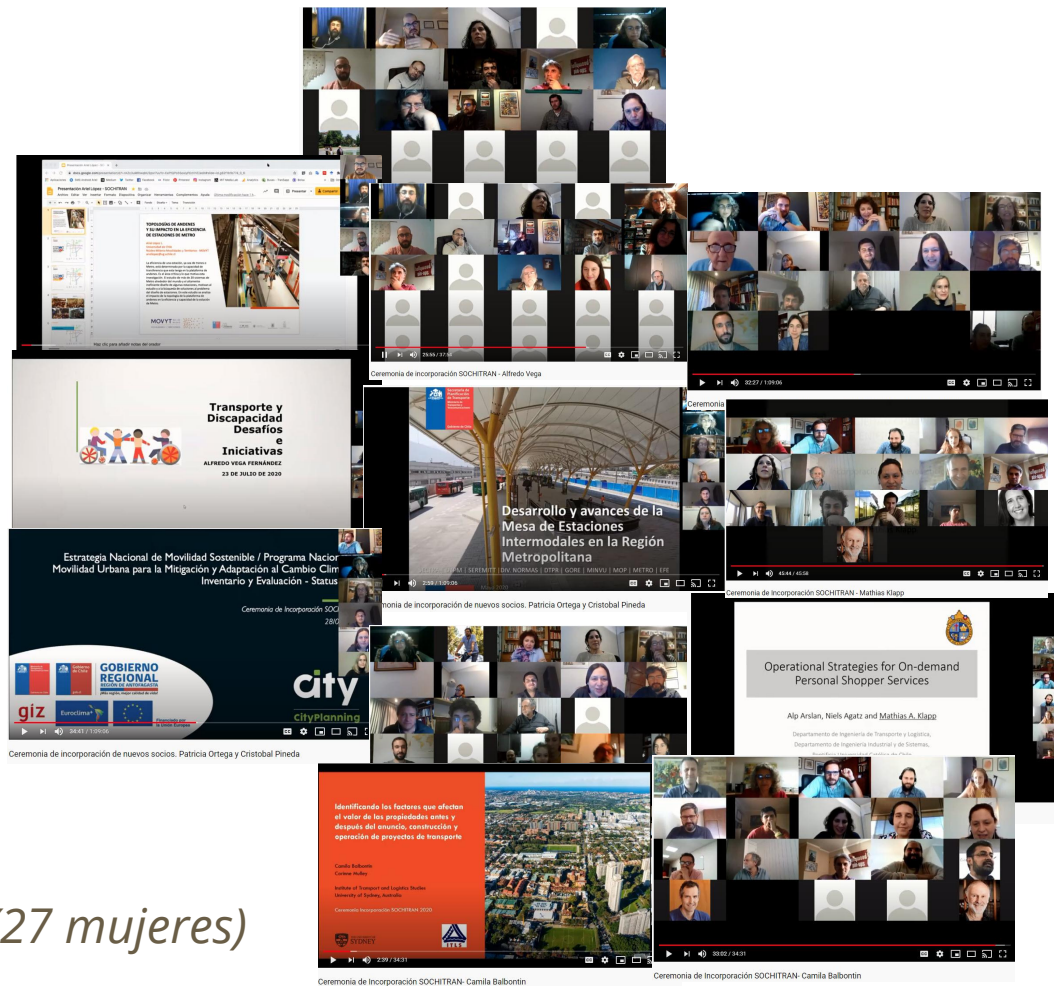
Presentación Ariel Lopez - SOCHITRAN

TOPOLOGÍAS DE ANDENES Y SU IMPACTO EN LA EFICIENCIA DE ESTACIONES DE METRO

MOVYT

Haz clic para añadir notas del orador

29:55 / 37:50

Ceremonia de incorporación SOCHITRAN - Alfredo Vega

32:27 / 1:09:06

Transporte y Discapacidad Desafíos e Iniciativas

ALFREDO VEGA FERNÁNDEZ

23 DE JULIO DE 2020

Desarrollo y avances de la Mesa de Estaciones Intermodales en la Región Metropolitana

SEREMITT | DIV. NORMAS | DTPR | GORE | MINVU | MOP | METRO | EFE

2:59 / 1:09:06

Ceremonia de incorporación de nuevos socios. Patricia Ortega y Cristobal Pineda

Ceremonia

43:44 / 45:58

Ceremonia de Incorporación SOCHITRAN - Mathias Klapp

Estrategia Nacional de Movilidad Sostenible / Programa Nacion Movilidad Urbana para la Mitigación y Adaptación al Cambio Clim Inventario y Evaluación - Status

Ceremonia de Incorporación SOCHITR

28/0

GOBIERNO REGIONAL REGIÓN DE ANTOFAGASTA

giz

Euroclima+

city

cityPlanning

34:41 / 1:09:06

Ceremonia de incorporación de nuevos socios. Patricia Ortega y Cristobal Pineda

Operational Strategies for On-demand Personal Shopper Services

Alp Arslan, Niels Agatz and Mathias A. Klapp

Departamento de Ingeniería de Transporte y Logística, Departamento de Ingeniería Industrial y de Sistemas,

Identificando los factores que afectan el valor de las propiedades antes y después del anuncio, construcción y operación de proyectos de transporte

Camila Balbontin

Corinne Mulley

Institute of Transport and Logistics Studies University of Sydney, Australia

Ceremonia Incorporación SOCHITRAN 2020

THE UNIVERSITY OF SYDNEY

ITLS

2:39 / 34:31

Ceremonia de Incorporación SOCHITRAN- Camila Balbontin

33:02 / 34:31

Ceremonia de Incorporación SOCHITRAN- Camila Balbontin

(27 mujeres)